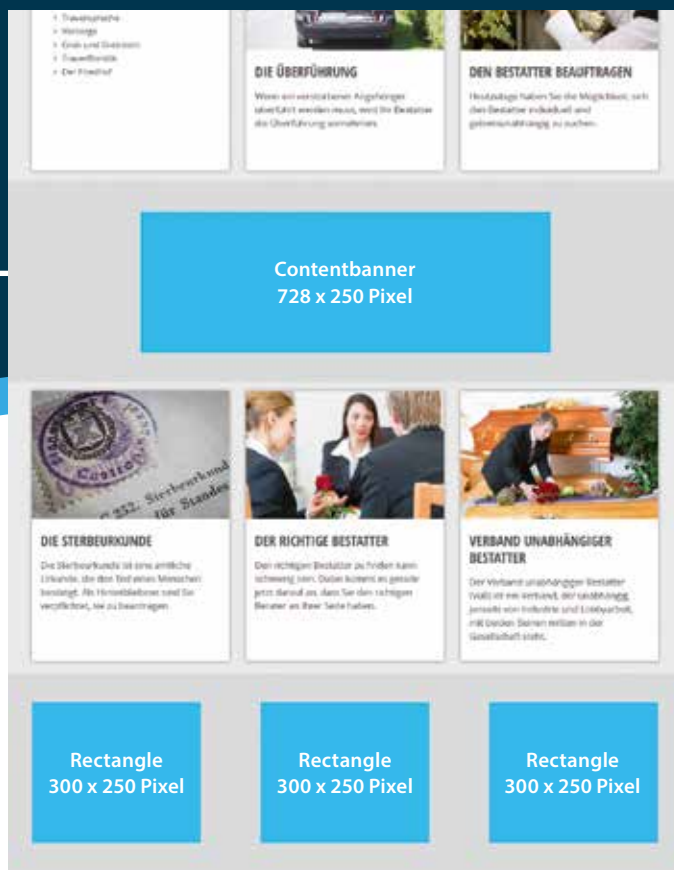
› Trauerspruche
› Vorsorge
› Grab und Grabstein
› Trauerfloristik
› Der Friedhof

DIE ÜBERFÜHRUNG

Wenn ein verstorbener Angehöriger überführt werden muss, wird ihr Bestatter die Überführung vornehmen.

DEN BESTATTER BEAUFTRAGEN

Heutzutage haben Sie die Möglichkeit, sich den Bestatter individuell und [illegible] zu suchen.

Contentbanner
728 x 250 Pixel

DIE STERBEURKUNDE

Die Sterbeurkunde ist eine amtliche Urkunde, die den Tod eines Menschen bestätigt. Als Hinterbliebene sind Sie verpflichtet, sie zu beantragen.

DER RICHTIGE BESTATTER

Den richtigen Bestatter zu finden kann schwierig sein. Dabei kommt es gerade jetzt darauf an, dass Sie den richtigen Berater an Ihrer Seite haben.

VERBAND UNABHÄNGIGER BESTATTER

Der Verband unabhängiger Bestatter (VuB) ist ein Verband, der unabhängig, jenseits von Industrie und Lobbyarbeit, mit beiden Beinen mitten in der Gesellschaft steht.

Rectangle
300 x 250 Pixel

Rectangle
300 x 250 Pixel

Rectangle
300 x 250 Pixel